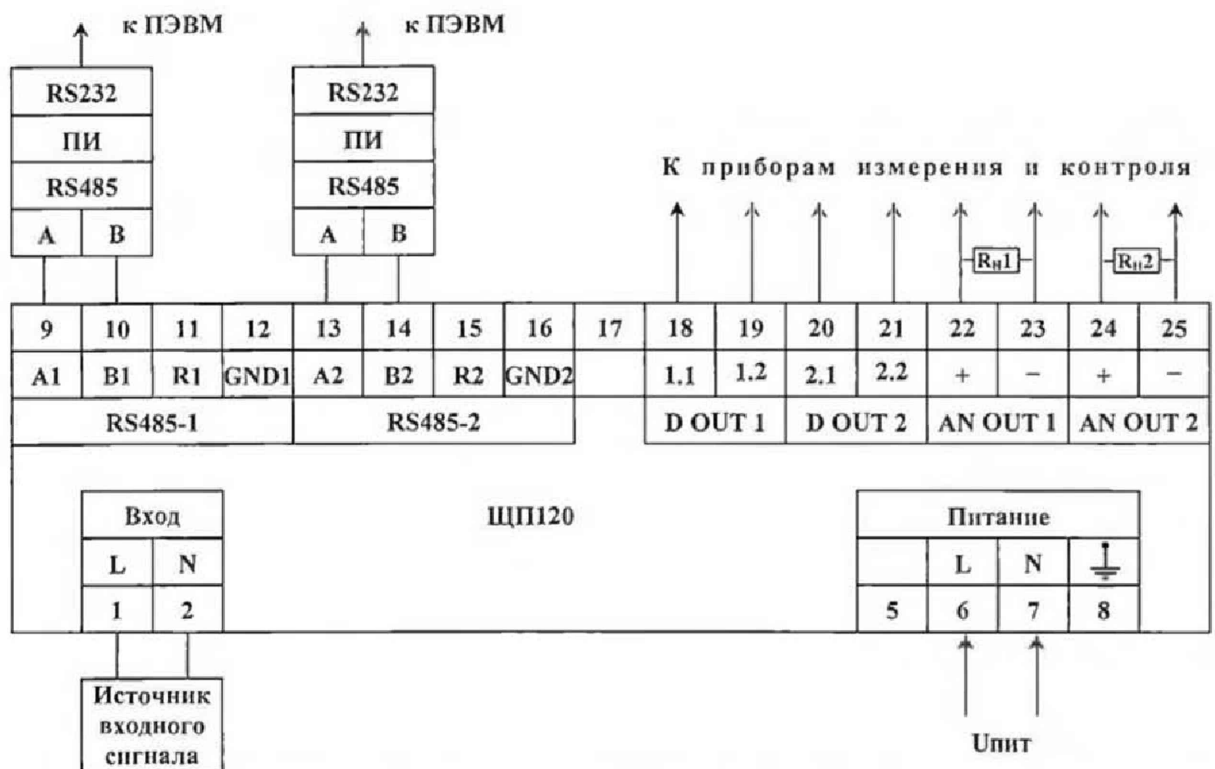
к ПЭВМ

RS232
ПИ
RS485
A B

к ПЭВМ

RS232
ПИ
RS485
A B

К приборам измерения и контроля

$R_н1$ $R_н2$

| 9 | 10 | 11 | 12 | 13 | 14 | 15 | 16 | 17 | 18 | 19 | 20 | 21 | 22 | 23 | 24 | 25 |
|---|---|---|---|---|---|---|---|---|---|---|---|---|---|---|---|---|
| A1 | B1 | R1 | GND1 | A2 | B2 | R2 | GND2 | | 1.1 | 1.2 | 2.1 | 2.2 | + | − | + | − |

RS485-1 RS485-2 D OUT 1 D OUT 2 AN OUT 1 AN OUT 2

ЩП120

Вход
L N
1 2

Питание
L N
5 6 7 8

Источник входного сигнала

Uпит